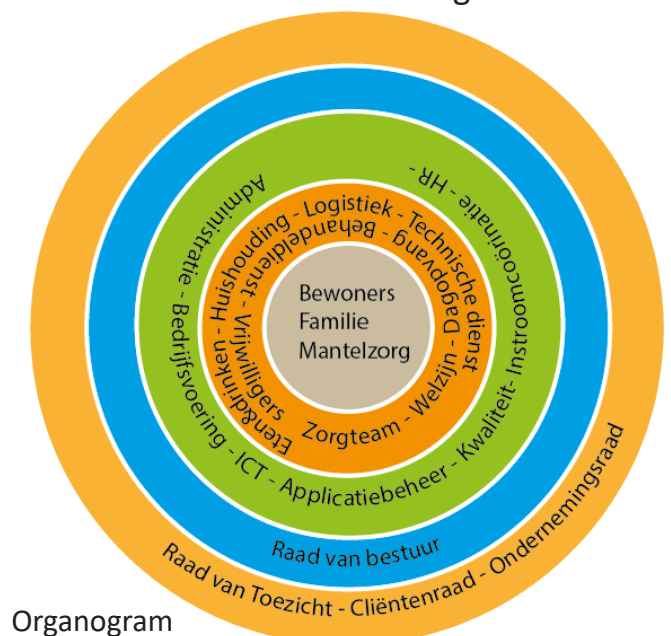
Bewoners
Familie
Mantelzorg

Huishouding - Logistiek - Technische dienst
Vrijwilligers - Behandeldienst - Dagbesteding - Welzijn
Eten&Drinken - Zorgteam - Welzijn

Administratie - Bedrijfsvoering - ICT - Applicatiebeheer - Kwaliteit - Instroomcoördinatie - HR -

Raad van bestuur

Raad van Toezicht - Cliëntenraad - Ondernemingsraad

Organogram